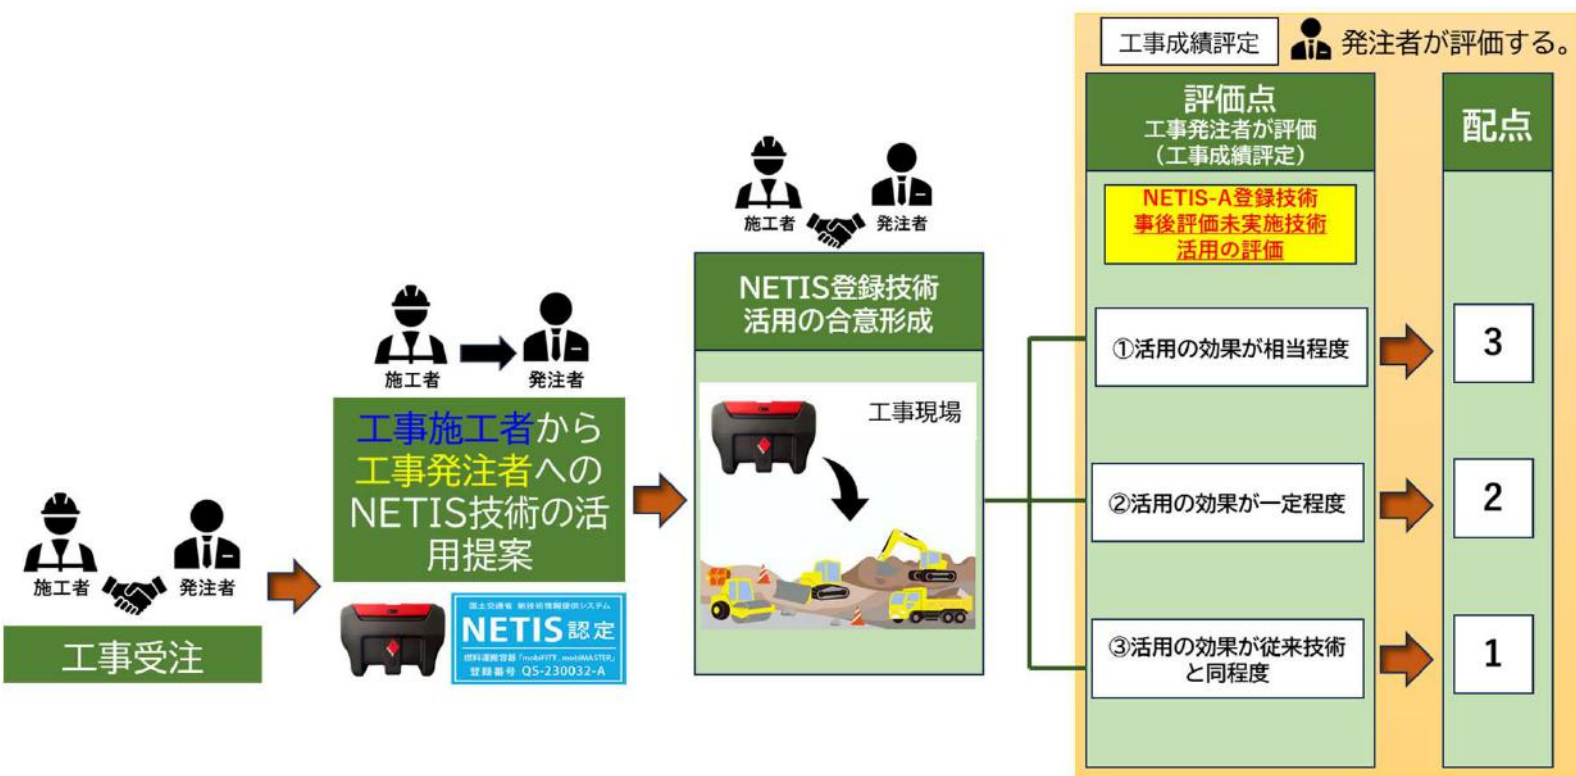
工事成績評定 発注者が評価する。

施工者 発注者

工事受注

施工者 発注者

工事施工者から工事発注者へのNETIS技術の活用提案

国土交通省 新技術情報提供システム
NETIS 認定
燃料運搬容器「mobiFITY mobiMASTER」
登録番号 QS-230032-A

施工者 発注者

NETIS登録技術活用の合意形成

工事現場

評価点
工事発注者が評価
(工事成績評定)

NETIS-A登録技術
事後評価未実施技術
活用の評価

①活用の効果が相当程度

②活用の効果が一定程度

③活用の効果が従来技術と同程度

配点

3

2

1